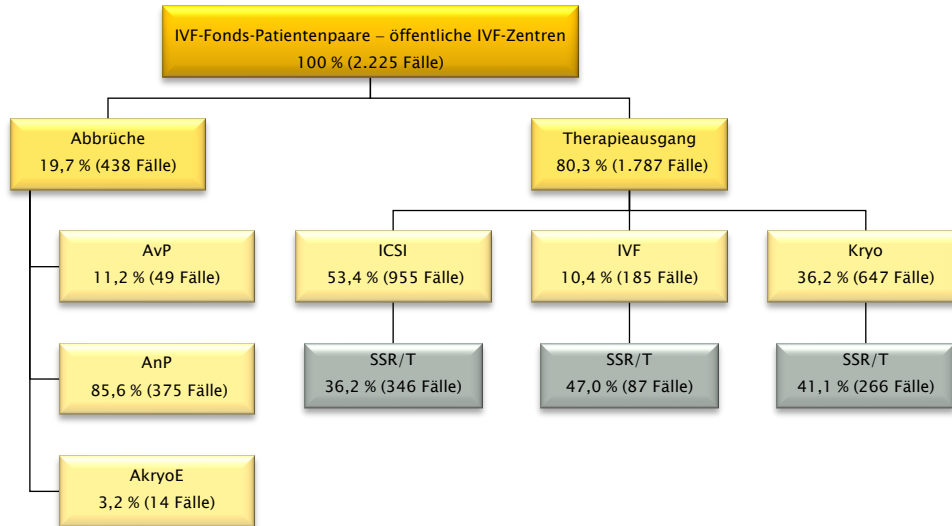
IVF-Fonds-Patientenpaare – öffentliche IVF-Zentren
100 % (2.225 Fälle)

Abbrüche
19,7 % (438 Fälle)

Therapieausgang
80,3 % (1.787 Fälle)

AvP
11,2 % (49 Fälle)

AnP
85,6 % (375 Fälle)

AkryoE
3,2 % (14 Fälle)

ICSI
53,4 % (955 Fälle)

SSR/T
36,2 % (346 Fälle)

IVF
10,4 % (185 Fälle)

SSR/T
47,0 % (87 Fälle)

Kryo
36,2 % (647 Fälle)

SSR/T
41,1 % (266 Fälle)